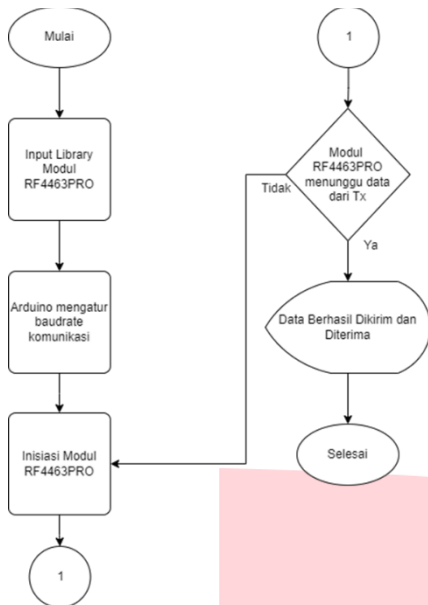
Mulai

Input Library Modul RF4463PRO

Arduino mengatur baudrate komunikasi

Inisiasi Modul RF4463PRO

1

1

Modul RF4463PRO menunggu data dari Tx

Tidak

Ya

Data Berhasil Dikirim dan Diterima

Selesai